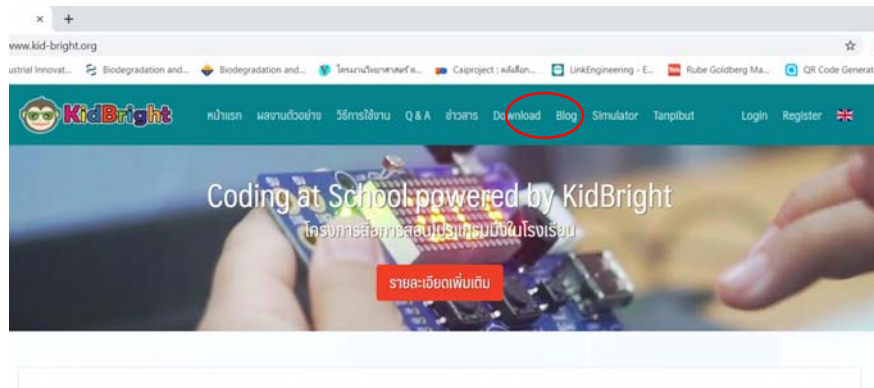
×   +

www.kid-bright.org

ustrial Innovat...   Biodegradation and...   Biodegradation and...   โครงงานวิทยาศาสตร์ a...   Caiproject : คลังข้อ...   LinkEngineering - E...   Rube Goldberg Ma...   QR Code Generat

KidBright   หน้าแรก   ผลงานตัวอย่าง   วิธีการใช้งาน   Q & A   ข่าวสาร   Download   Blog   Simulator   Tanpibut   Login   Register

Coding at School powered by KidBright

โครงการส่งเสริมการสอนโปรแกรมมิ่งในโรงเรียน

รายละเอียดเพิ่มเติม